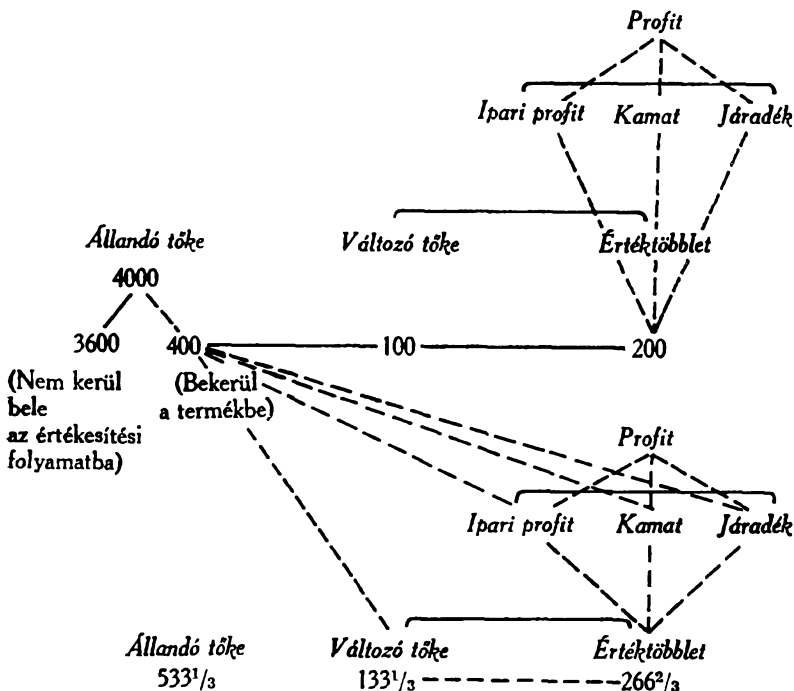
Profit

Ipari profit Kamat Járadék

Állandó tőke

Változó tőke

Értéktöbblet

4000

3600

400

100

200

(Nem kerül bele az értékesítési folyamatba)

(Bekerül a termékbe)

Profit

Ipari profit Kamat Járadék

Állandó tőke
$533^1/_3$

Változó tőke
$133^1/_3$

Értéktöbblet
$266^2/_3$